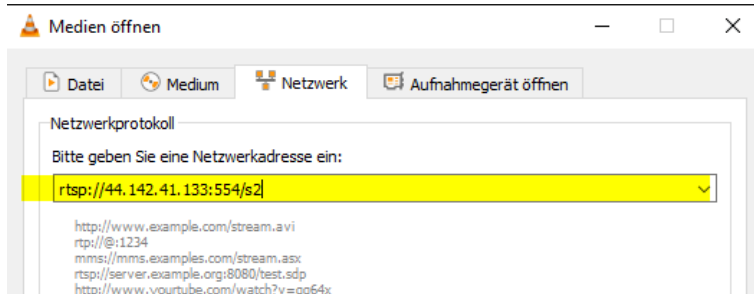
Medien öffnen

Datei | Medium | Netzwerk | Aufnahmegerät öffnen

Netzwerkprotokoll

Bitte geben Sie eine Netzwerkadresse ein:

rtsp://44.142.41.133:554/s2

http://www.example.com/stream.avi
rtp://@:1234
mms://mms.examples.com/stream.asx
rtsp://server.example.org:8080/test.sdp
http://www.yourtube.com/watch?v=gg64x